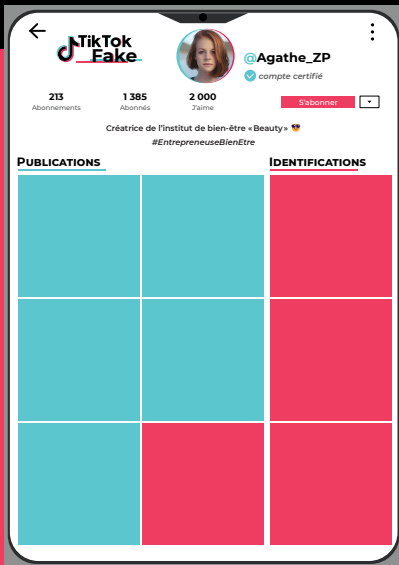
TikTok Fake

@Agathe_ZP

compte certifié

213
Abonnements

1 385
Abonnés

2 000
J'aime

S'abonner

Créatrice de l'institut de bien-être «Beauty» 😎
#EntrepreneuseBienEtre

PUBLICATIONS

IDENTIFICATIONS